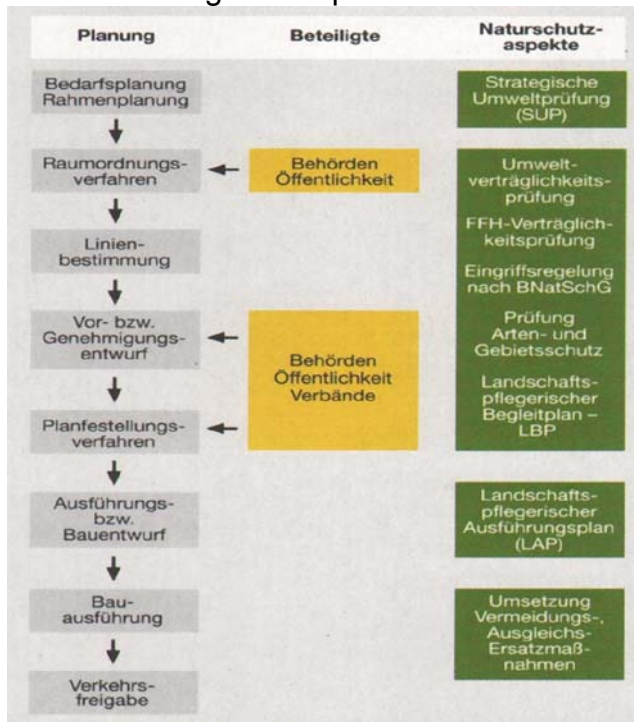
Planung | Beteiligte | Naturschutzaspekte

Bedarfsplanung Rahmenplanung

Strategische Umweltprüfung (SUP)

Raumordnungsverfahren

Behörden Öffentlichkeit

Umweltverträglichkeitsprüfung

FFH-Verträglichkeitsprüfung

Eingriffsregelung nach BNatSchG

Prüfung Arten- und Gebietsschutz

Landschaftspflegerischer Begleitplan – LBP

Linienbestimmung

Vor- bzw. Genehmigungsentwurf

Behörden Öffentlichkeit Verbände

Planfestellungsverfahren

Ausführungs- bzw. Bauentwurf

Landschaftspflegerischer Ausführungsplan (LAP)

Bauausführung

Umsetzung Vermeidungs-, Ausgleichs- Ersatzmaßnahmen

Verkehrsfreigabe